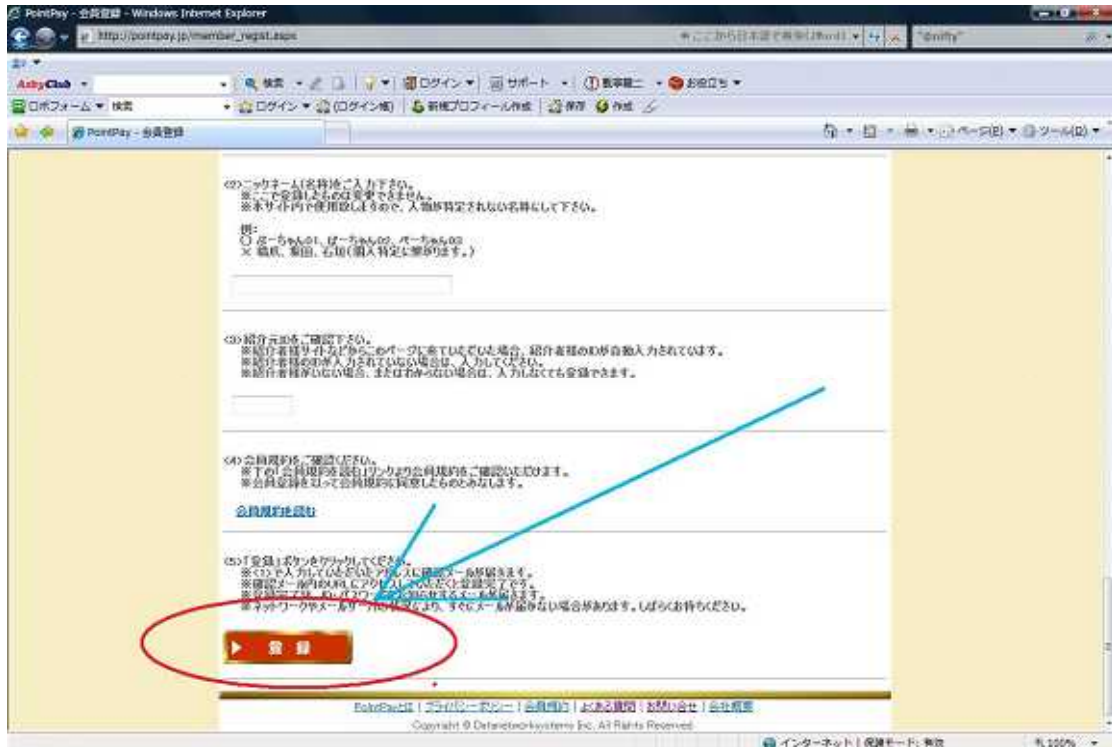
PointPay - 会員登録 - Windows Internet Explorer

http://pointpay.jp/member_regist.aspx

@nifty

AsbyClub

検索 ログイン サポート

ロボフォーム 検索

ログイン 新規プロフィール作成 保存 作成

PointPay - 会員登録

ページ(P) ツール(O)

(2) ニックネーム(名称)をご入力下さい。
※ここで登録したものは変更できません。
※本サイト内で使用致しますので、人物が特定されない名称にして下さい。

例:
○ ぽーちゃん01、ぱーちゃん02、ペーちゃん03
× 鈴木、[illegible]、石田(個人特定に繋がります。)

(3) 紹介元IDをご確認下さい。
※紹介者様サイトなどからこのページに来ていただいた場合、紹介者様のIDが自動入力されています。
※紹介者様のIDが入力されていない場合は、入力して下さい。
※紹介者様がいない場合、またはわからない場合は、入力しなくても登録できます。

(4) 会員規約をご確認ください。
※下の「会員規約を読む」リンクより会員規約をご確認いただけます。
※会員登録を以って会員規約に同意したものとみなします。

会員規約を読む

(5) 「登録」ボタンをクリックしてください。
※(1)で入力していただいたアドレスに確認メールが届きます。
※確認メール内のURLにアクセスしていただくと登録完了です。
※登録完了後、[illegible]
※ネットワークやメールサーバの状況により、すぐにメールが届かない場合があります。しばらくお待ちください。

登録

PointPayとは | プライバシーポリシー | 会員規約 | よくある質問 | お問い合せ | 会社概要

Copyright © Datanetworksystems Inc. All Rights Reserved.

インターネット | 保護モード: 無効

100%